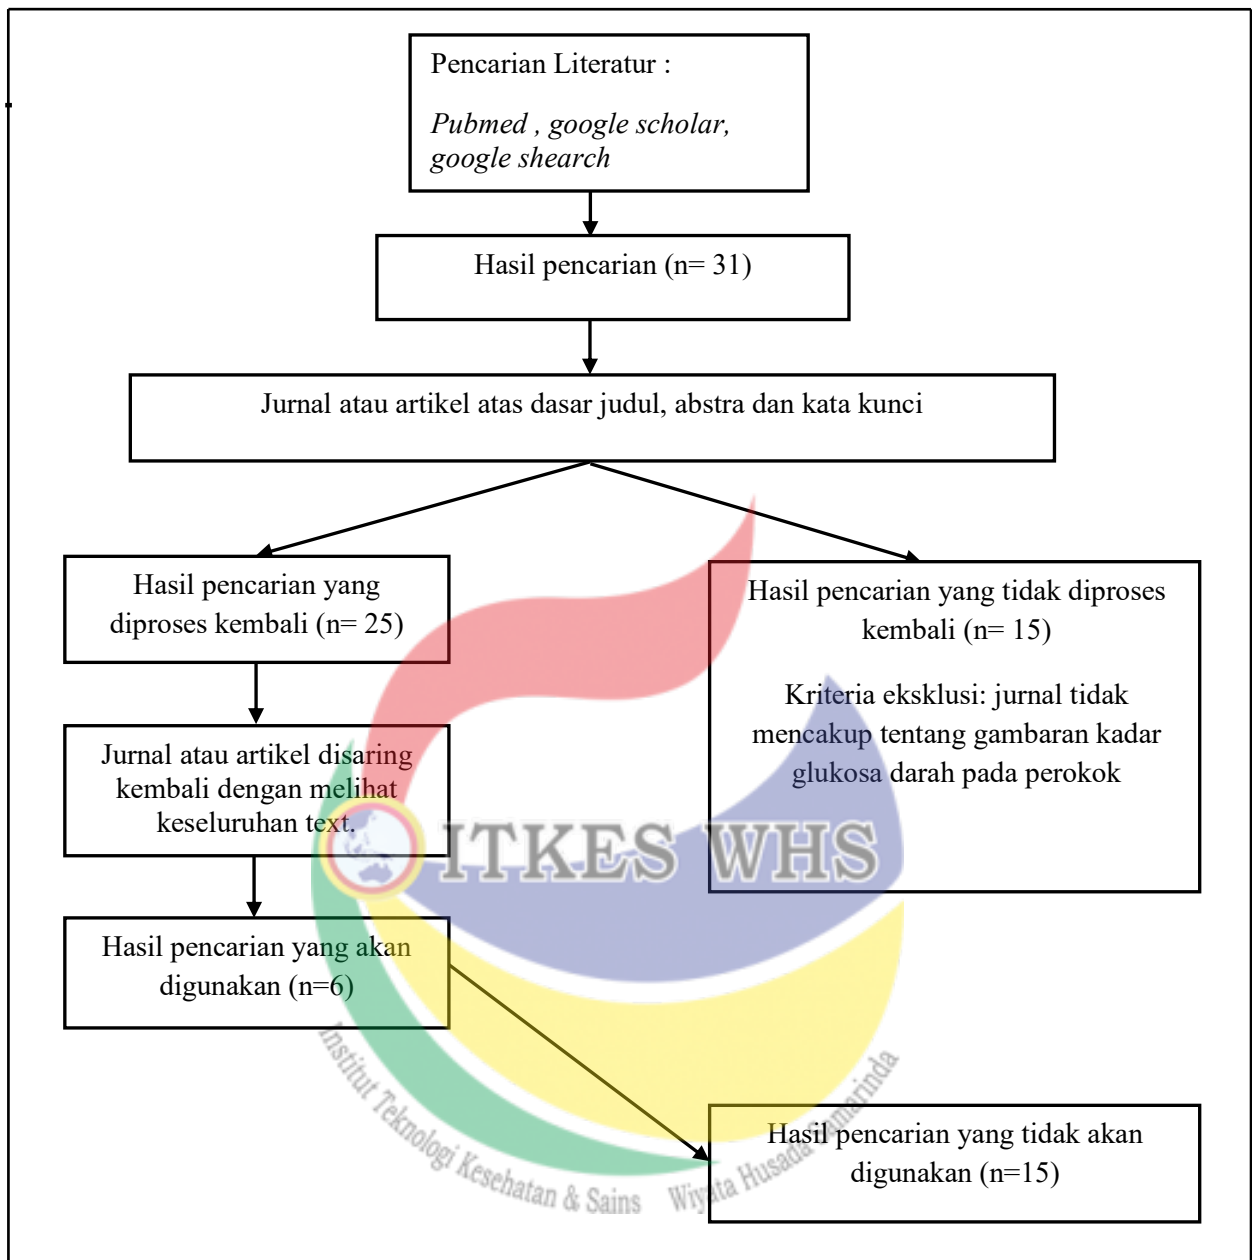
Pencarian Literatur :

*Pubmed , google scholar, google shearch*

Hasil pencarian (n= 31)

Jurnal atau artikel atas dasar judul, abstra dan kata kunci

Hasil pencarian yang diproses kembali (n= 25)

Hasil pencarian yang tidak diproses kembali (n= 15)

Kriteria eksklusi: jurnal tidak mencakup tentang gambaran kadar glukosa darah pada perokok

Jurnal atau artikel disaring kembali dengan melihat keseluruhan text.

ITKES WHS

Hasil pencarian yang akan digunakan (n=6)

Institut Teknologi Kesehatan & Sains Wiyata Husada Samarinda

Hasil pencarian yang tidak akan digunakan (n=15)